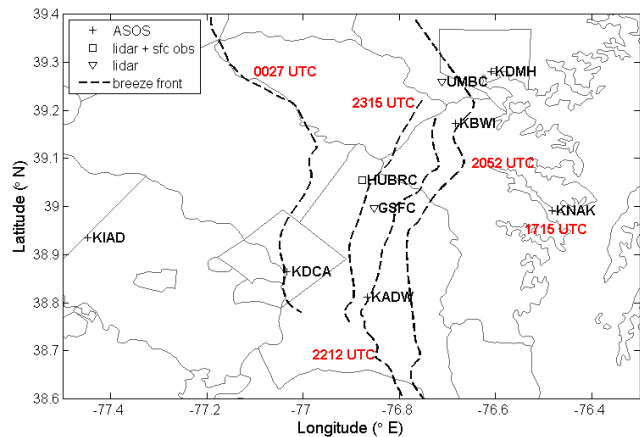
+ ASOS
□ lidar + sfc obs
▽ lidar
breeze front

0027 UTC
2315 UTC
2052 UTC
1715 UTC
2212 UTC

KDMH
UMBC
KBWI
HUBRC
GSFC
KNAK
KIAD
KDCA
KADW

39.4
39.3
39.2
39.1
39
38.9
38.8
38.7
38.6

Latitude (° N)

-77.4
-77.2
-77
-76.8
-76.6
-76.4

Longitude (° E)